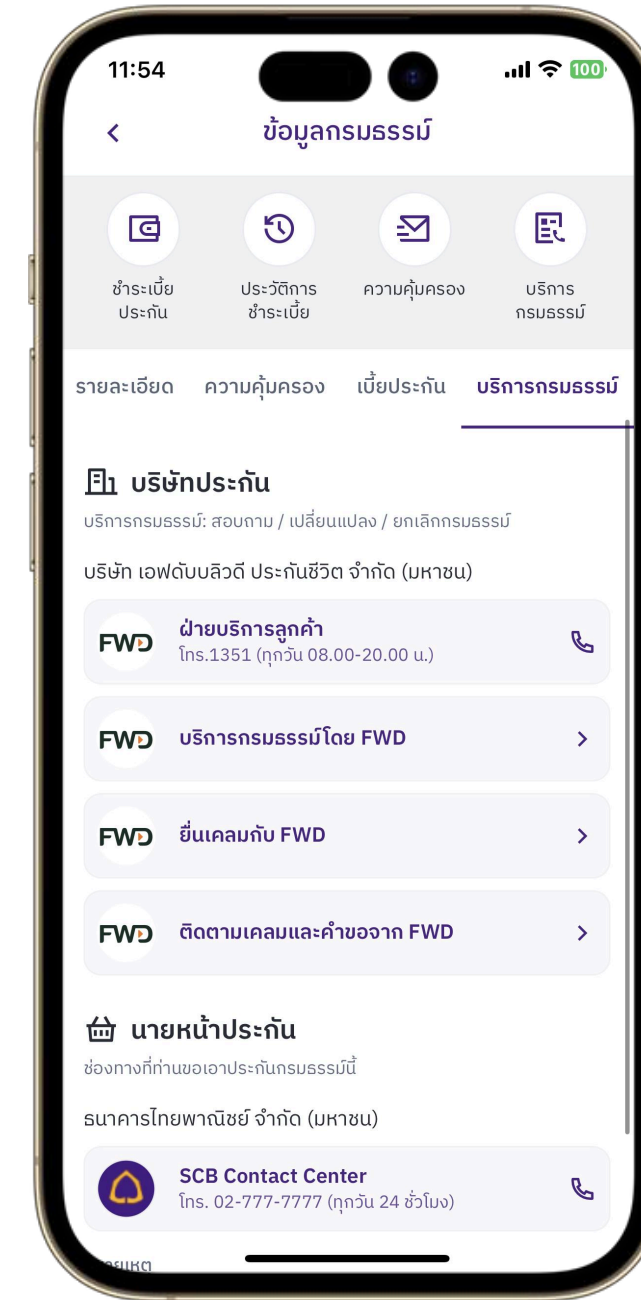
11:54
100

<
ข้อมูลกรมธรรม์

ชำระเบี้ย ประกัน
ประวัติการ ชำระเบี้ย
ความคุ้มครอง
บริการ กรมธรรม์

รายละเอียด
ความคุ้มครอง
เบี้ยประกัน
บริการกรมธรรม์

บริษัทประกัน
บริการกรมธรรม์: สอบถาม / เปลี่ยนแปลง / ยกเลิกกรมธรรม์

บริษัท เอฟดับบลิวดี ประกันชีวิต จำกัด (มหาชน)

FWD
ฝ่ายบริการลูกค้า
โทร.1351 (ทุกวัน 08.00-20.00 น.)

FWD
บริการกรมธรรม์โดย FWD
>

FWD
ยื่นเคลมกับ FWD
>

FWD
ติดตามเคลมและคำขอจาก FWD
>

นายหน้าประกัน
ช่องทางที่ท่านขอเอาประกันกรมธรรม์นี้

ธนาคารไทยพาณิชย์ จำกัด (มหาชน)

SCB Contact Center
โทร. 02-777-7777 (ทุกวัน 24 ชั่วโมง)

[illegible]หตุ